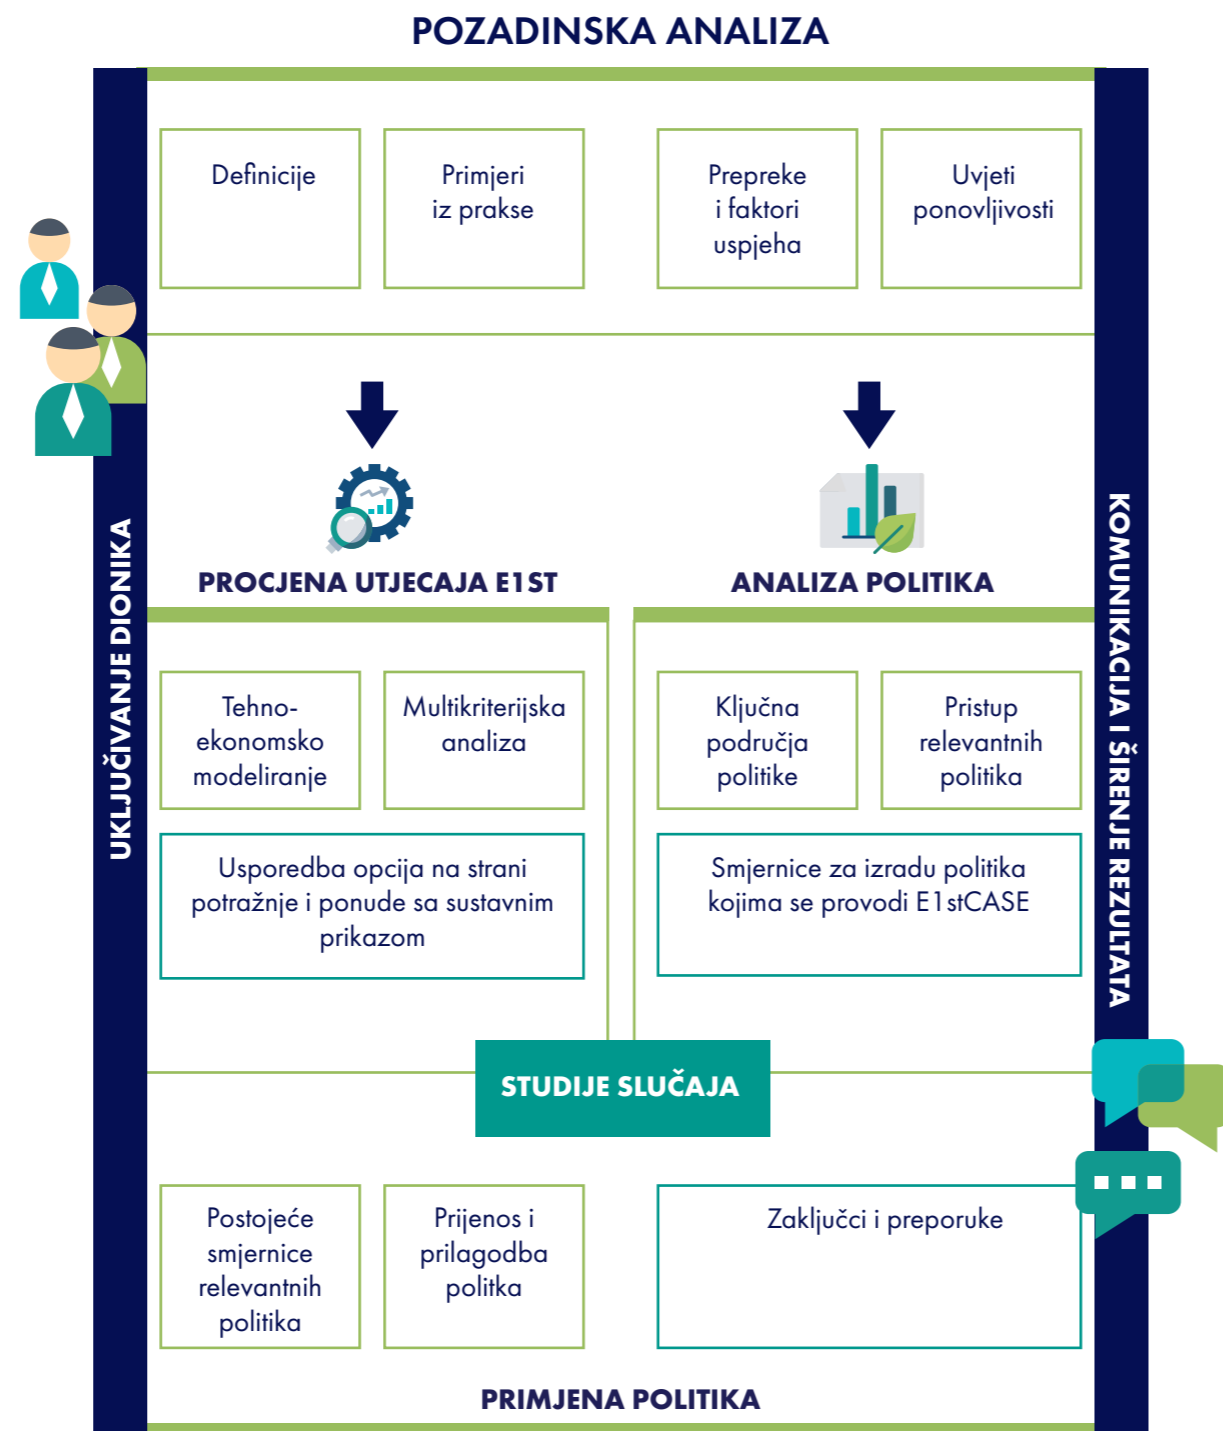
POZADINSKA ANALIZA

Definicije

Primjeri iz prakse

Prepreke i faktori uspjeha

Uvjeti ponovljivosti

UKLJUČIVANJE DIONIKA

KOMUNIKACIJA I ŠIRENJE REZULTATA

PROCJENA UTJECAJA E1ST

ANALIZA POLITIKA

Tehno-ekonomsko modeliranje

Multikriterijska analiza

Ključna područja politike

Pristup relevantnih politika

Usporedba opcija na strani potražnje i ponude sa sustavnim prikazom

Smjernice za izradu politika kojima se provodi E1stCASE

STUDIJE SLUČAJA

Postojeće smjernice relevantnih politika

Prijenos i prilagodba politka

Zaključci i preporuke

PRIMJENA POLITIKA